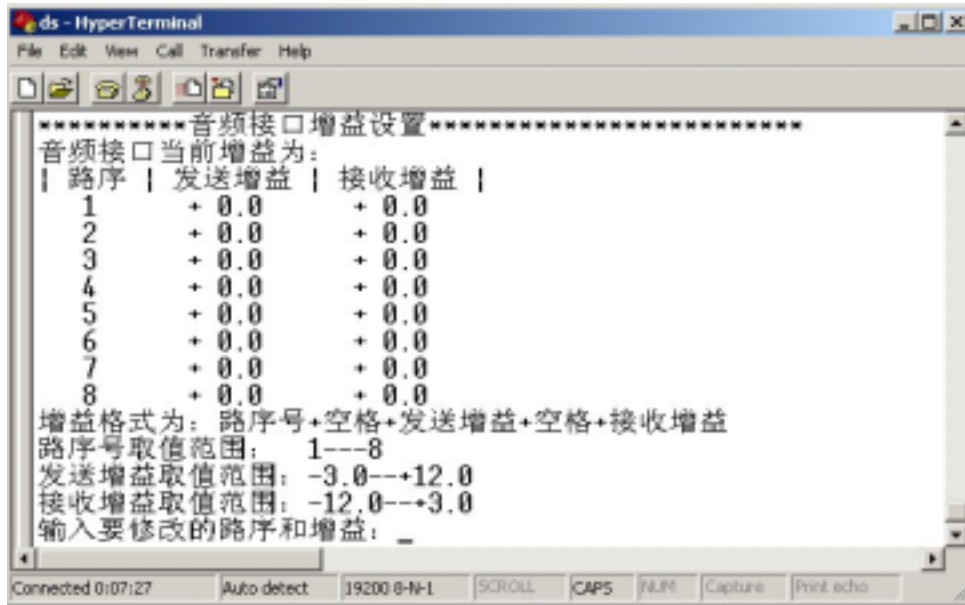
ds - HyperTerminal
File Edit View Call Transfer Help

**********音频接口增益设置************************
音频接口当前增益为:
| 路序 | 发送增益 | 接收增益 |

| 路序 | 发送增益 | 接收增益 |
|---|---|---|
| 1 | + 0.0 | + 0.0 |
| 2 | + 0.0 | + 0.0 |
| 3 | + 0.0 | + 0.0 |
| 4 | + 0.0 | + 0.0 |
| 5 | + 0.0 | + 0.0 |
| 6 | + 0.0 | + 0.0 |
| 7 | + 0.0 | + 0.0 |
| 8 | + 0.0 | + 0.0 |

增益格式为: 路序号+空格+发送增益+空格+接收增益
路序号取值范围: 1---8
发送增益取值范围: -3.0--+12.0
接收增益取值范围: -12.0--+3.0
输入要修改的路序和增益: _

Connected 0:07:27 | Auto detect | 19200 8-N-1 | SCROLL | CAPS | NUM | Capture | Print echo